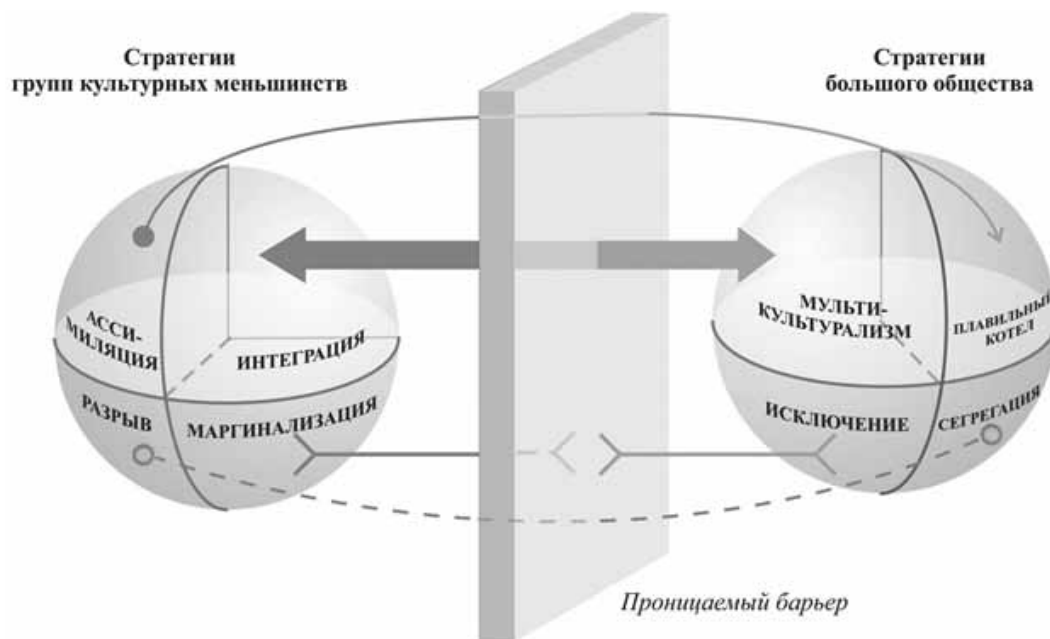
Стратегии
групп культурных меньшинств

Стратегии
большого общества

АССИ-
МИЛЯЦИЯ

ИНТЕГРАЦИЯ

РАЗРЫВ

МАРГИНАЛИЗАЦИЯ

МУЛЬТИ-
КУЛЬТУРАЛИЗМ

ПЛАВИЛЬНЫЙ
КОТЕЛ

ИСКЛЮЧЕНИЕ

СЕГРЕГАЦИЯ

Проницаемый барьер